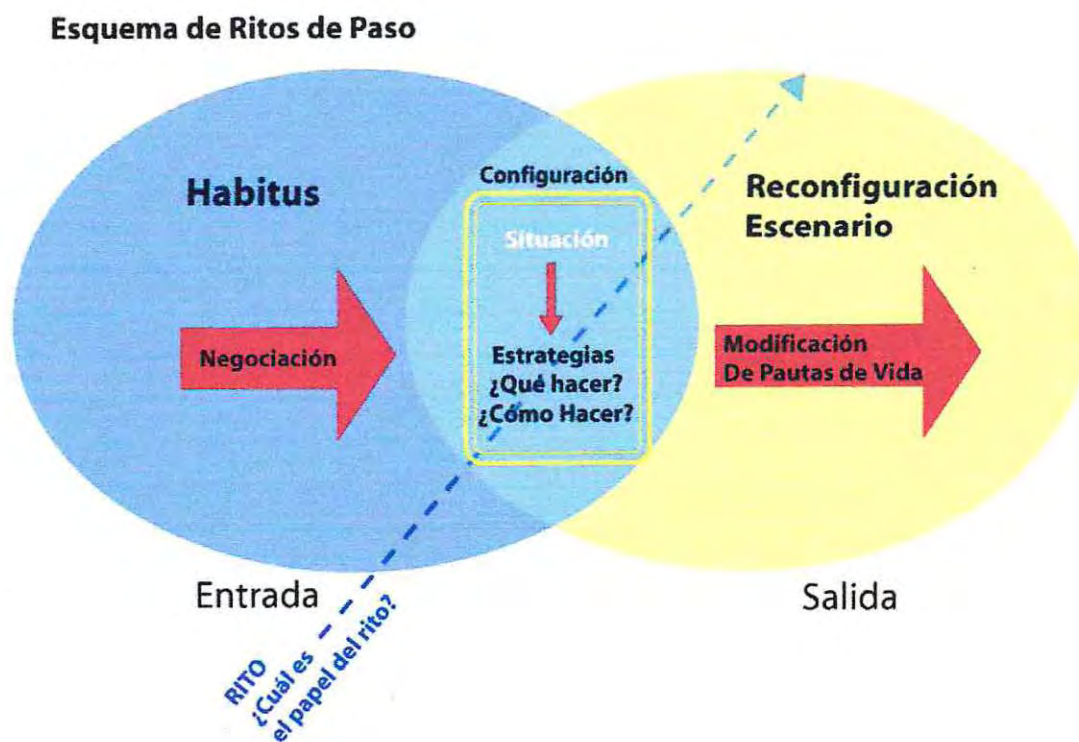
Esquema de Ritos de Paso

Habitus

Configuración

Reconfiguración
Escenario

Situación

Negociación

Estrategias
¿Qué hacer?
¿Cómo Hacer?

Modificación
De Pautas de Vida

Entrada

Salida

RITO
¿Cuál es
el papel del rito?